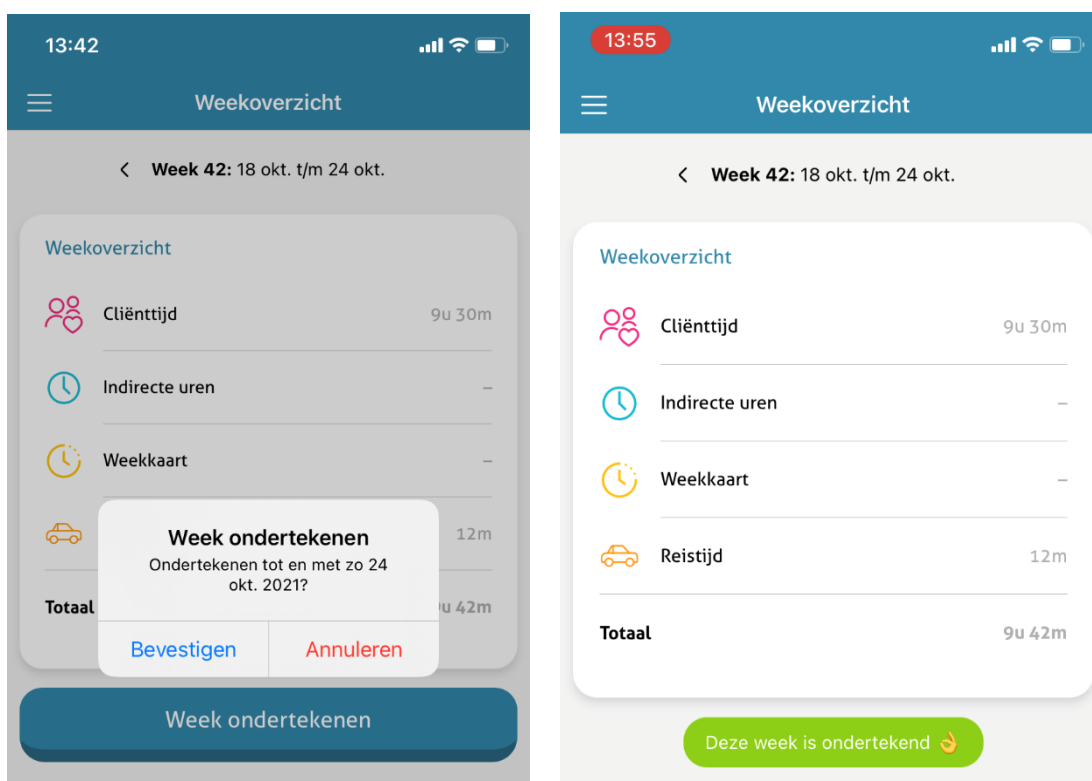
13:42

Weekoverzicht

< **Week 42:** 18 okt. t/m 24 okt.

Weekoverzicht

Cliënttijd 9u 30m

Indirecte uren –

Weekkaart –

12m

Totaal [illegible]u 42m

Week ondertekenen

Ondertekenen tot en met zo 24 okt. 2021?

Bevestigen Annuleren

Week ondertekenen

13:55

Weekoverzicht

< **Week 42:** 18 okt. t/m 24 okt.

Weekoverzicht

Cliënttijd 9u 30m

Indirecte uren –

Weekkaart –

Reistijd 12m

Totaal 9u 42m

Deze week is ondertekend 👌